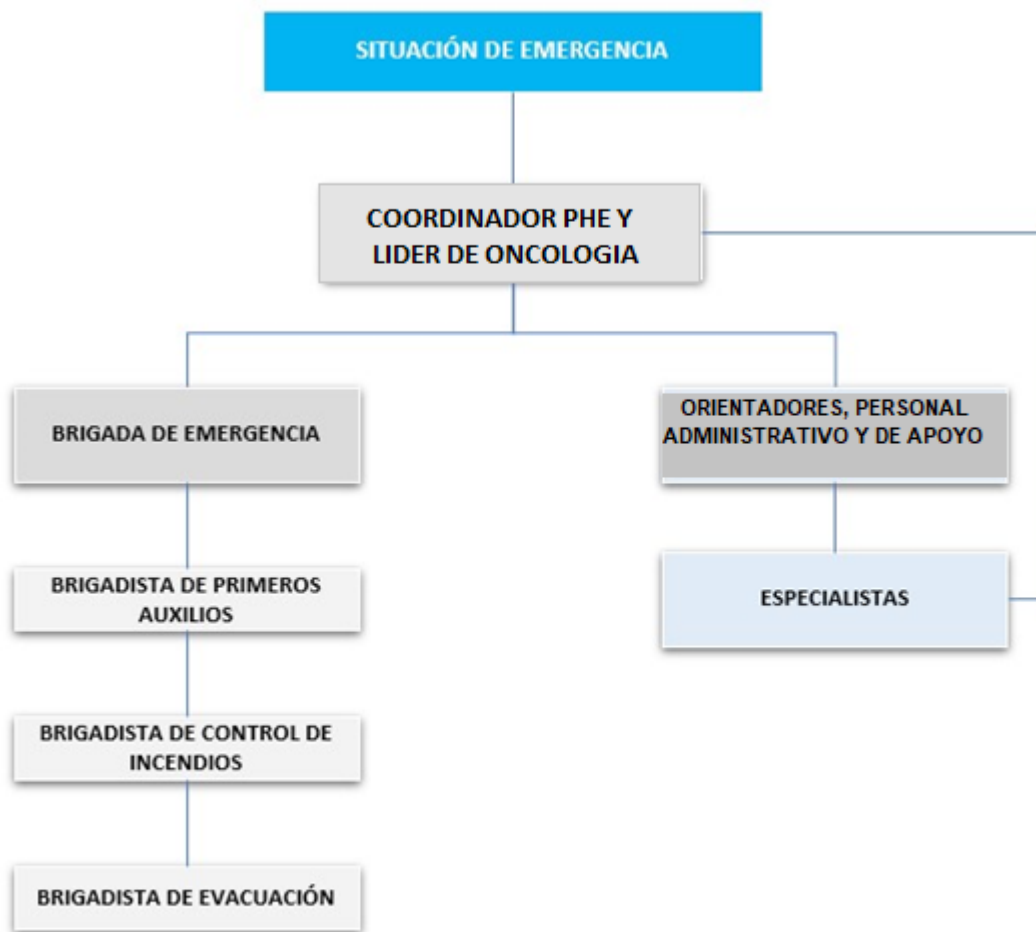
SITUACIÓN DE EMERGENCIA

COORDINADOR PHE Y LIDER DE ONCOLOGIA

BRIGADA DE EMERGENCIA

ORIENTADORES, PERSONAL ADMINISTRATIVO Y DE APOYO

BRIGADISTA DE PRIMEROS AUXILIOS

ESPECIALISTAS

BRIGADISTA DE CONTROL DE INCENDIOS

BRIGADISTA DE EVACUACIÓN